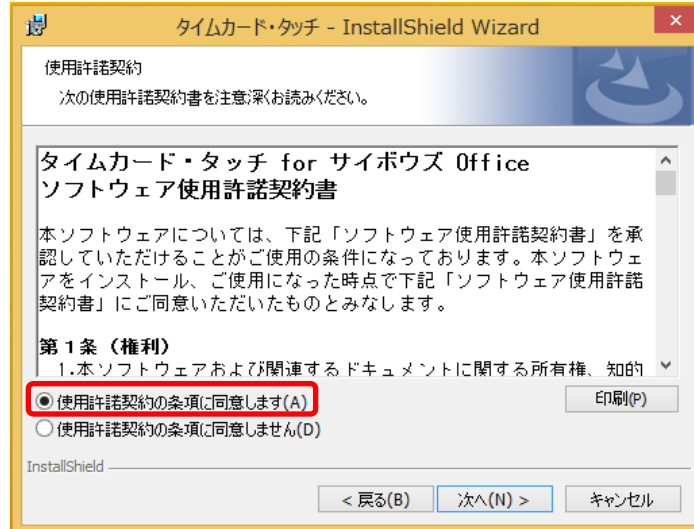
タイムカード・タッチ - InstallShield Wizard

使用許諾契約
次の使用許諾契約書を注意深くお読みください。

タイムカード・タッチ for サイボウズ Office
ソフトウェア使用許諾契約書

本ソフトウェアについては、下記「ソフトウェア使用許諾契約書」を承認していただけることがご使用の条件になっております。本ソフトウェアをインストール、ご使用になった時点で下記「ソフトウェア使用許諾契約書」にご同意いただいたものとみなします。

第１条（権利）
1.本ソフトウェアおよび関連するドキュメントに関する所有権、知的

使用許諾契約の条項に同意します(A)
使用許諾契約の条項に同意しません(D)

印刷(P)

InstallShield

< 戻る(B)　次へ(N) >　キャンセル